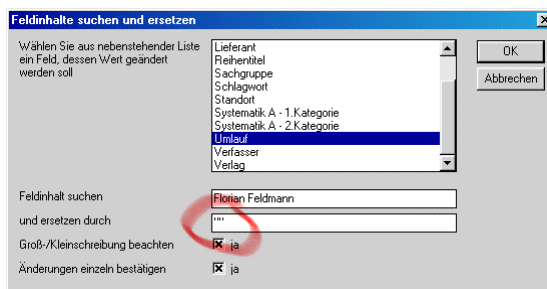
Feldinhalte suchen und ersetzen

Wählen Sie aus nebenstehender Liste ein Feld, dessen Wert geändert werden soll

Lieferant
Reihentitel
Sachgruppe
Schlagwort
Standort
Systematik A - 1.Kategorie
Systematik A - 2.Kategorie
Umlauf
Verfasser
Verlag

OK

Abbrechen

Feldinhalt suchen

Florian Feldmann

und ersetzen durch

""

Groß-/Kleinschreibung beachten

ja

Änderungen einzeln bestätigen

ja